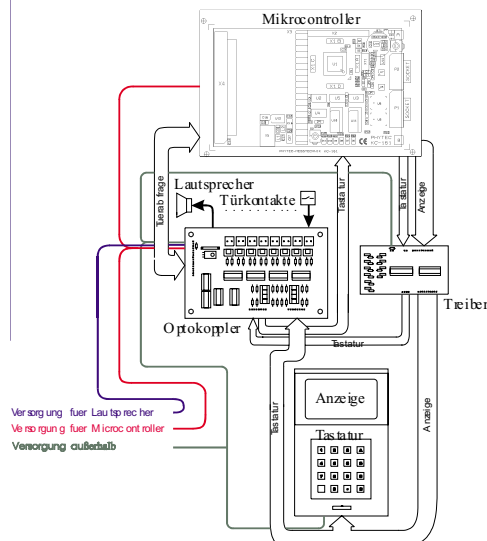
Mikrocontroller

Lautsprecher

Tuerabfrage

Türkontakte

Tastatur

Tastatur

Anzeige

Treiber

Optokoppler

Tastatur

Anzeige

Tastatur

Tastatur

Anzeige

Versorgung fuer Lautsprecher
Versorgung fuer Microcontroller
Versorgung außerhalb